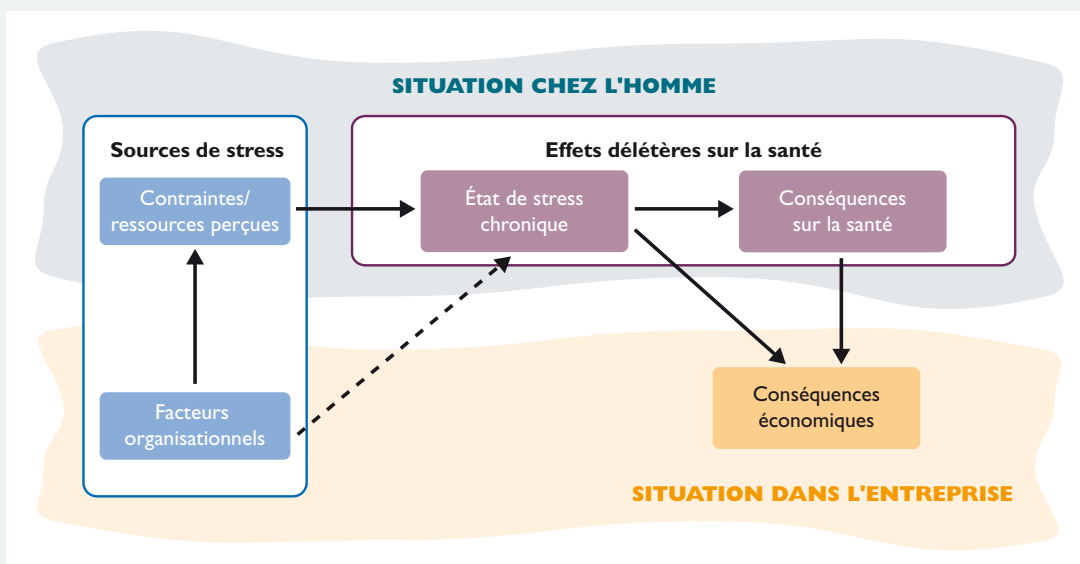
SITUATION CHEZ L'HOMME

Sources de stress

Contraintes/ ressources perçues

Facteurs organisationnels

Effets délétères sur la santé

État de stress chronique

Conséquences sur la santé

Conséquences économiques

SITUATION DANS L'ENTREPRISE